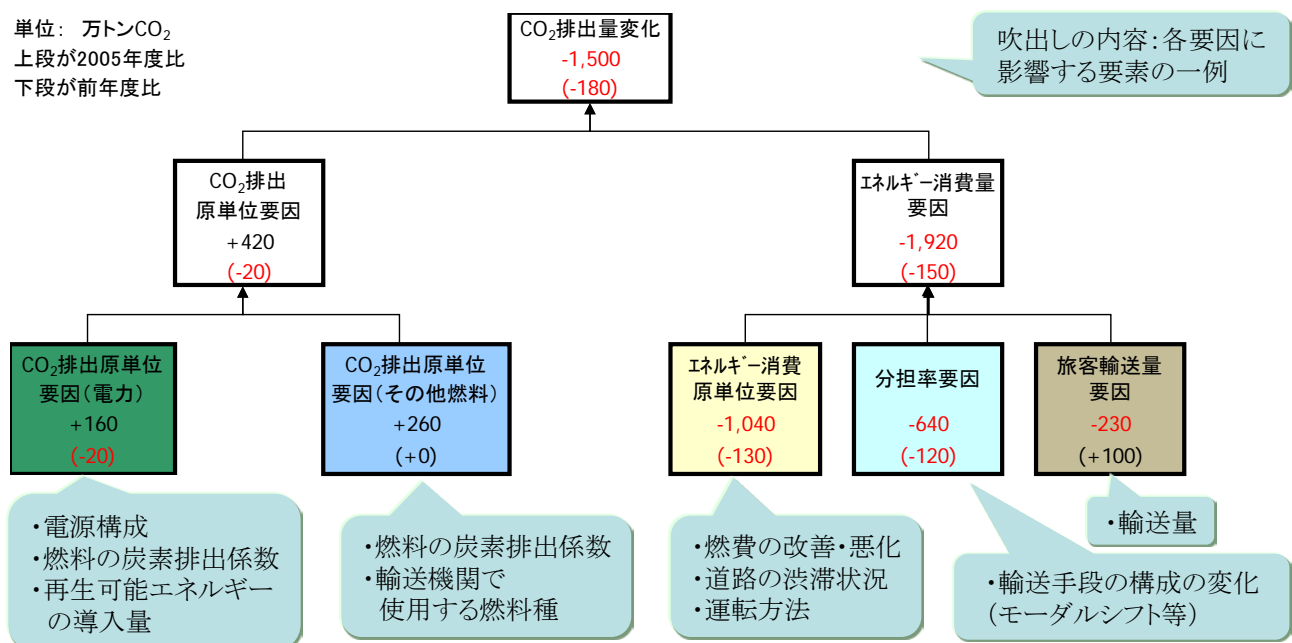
単位： 万トン$CO_2$
上段が2005年度比
下段が前年度比

$CO_2$排出量変化
-1,500
(-180)

吹出しの内容：各要因に影響する要素の一例

$CO_2$排出
原単位要因
+420
(-20)

ｴﾈﾙｷﾞｰ消費量
要因
-1,920
(-150)

$CO_2$排出原単位
要因（電力）
+160
(-20)

$CO_2$排出原単位
要因（その他燃料）
+260
(+0)

ｴﾈﾙｷﾞｰ消費
原単位要因
-1,040
(-130)

分担率要因
-640
(-120)

旅客輸送量
要因
-230
(+100)

・電源構成
・燃料の炭素排出係数
・再生可能エネルギーの導入量

・燃料の炭素排出係数
・輸送機関で使用する燃料種

・燃費の改善・悪化
・道路の渋滞状況
・運転方法

・輸送量

・輸送手段の構成の変化
（モーダルシフト等）